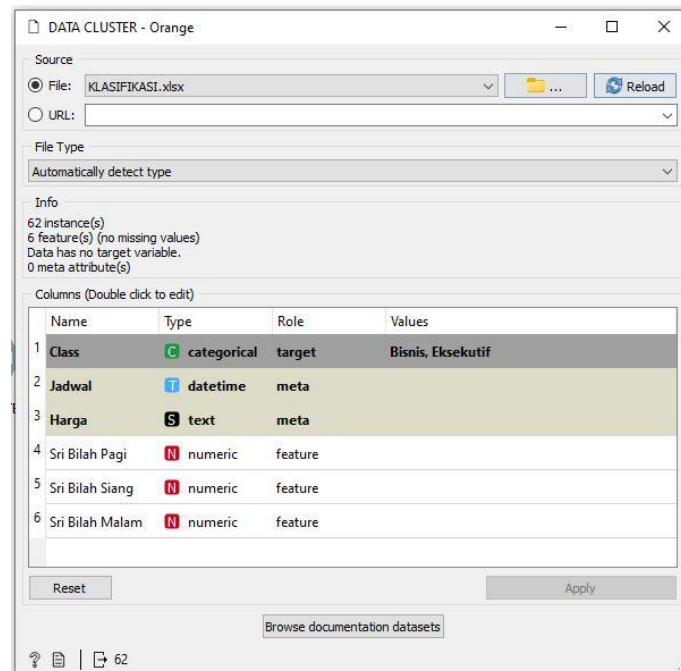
DATA CLUSTER - Orange

Source

File: KLASIFIKASI.xlsx

...

Reload

URL:

File Type

Automatically detect type

Info

62 instance(s)
6 feature(s) (no missing values)
Data has no target variable.
0 meta attribute(s)

Columns (Double click to edit)

| | Name | Type | Role | Values |
|---|---|---|---|---|
| 1 | Class | C categorical | target | Bisnis, Eksekutif |
| 2 | Jadwal | T datetime | meta | |
| 3 | Harga | S text | meta | |
| 4 | Sri Bilah Pagi | N numeric | feature | |
| 5 | Sri Bilah Siang | N numeric | feature | |
| 6 | Sri Bilah Malam | N numeric | feature | |

Reset

Apply

Browse documentation datasets

? 62